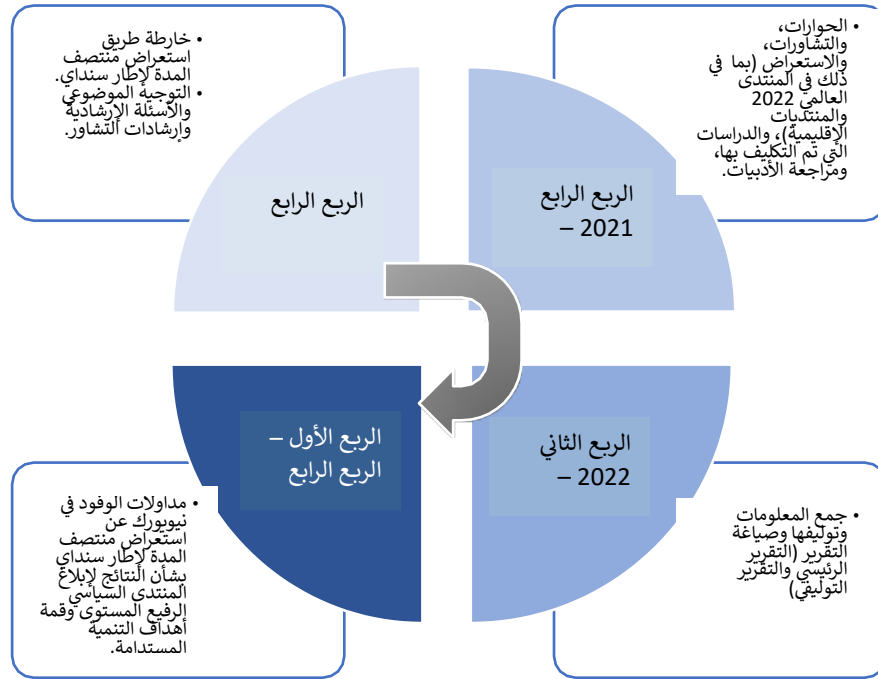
• الحوارات، والتشاورات، والاستعراض (بما في ذلك في المنتدى العالمي 2022 والمنتديات الإقليمية)، والدراسات التي تم التكليف بها، ومراجعة الأدبيات.

الربع الرابع 2021 –

• خارطة طريق استعراض منتصف المدة لإطار سنداي.
• التوجيه الموضوعي والأسئلة الإرشادية وإرشادات التشاور.

الربع الرابع

الربع الثاني 2022 –

• جمع المعلومات وتوليفها وصياغة التقرير (التقرير الرئيسي والتقرير التوليفي)

الربع الأول – الربع الرابع

• مداولات الوفود في نيويورك عن استعراض منتصف المدة لإطار سنداي بشأن النتائج لإبلاغ المنتدى السياسي الرفيع المستوى وقمة أهداف التنمية المستدامة.